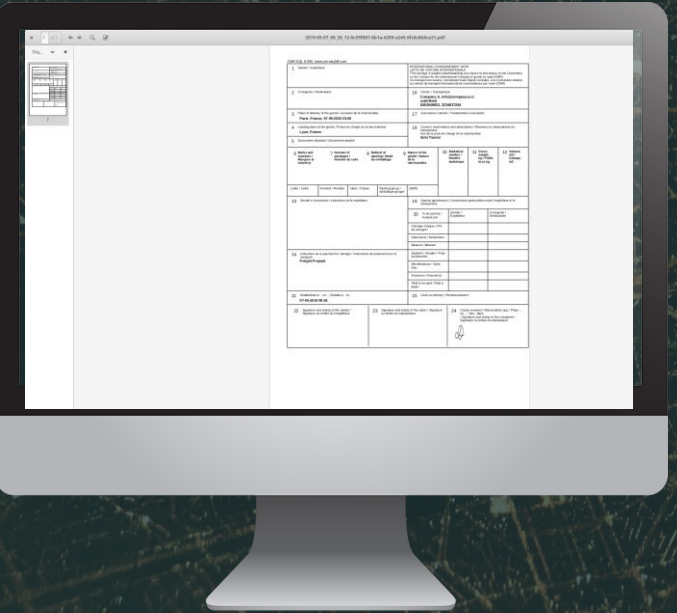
2019-05-07_06_26_13-8c59f907-0b1a-4209-a245-0fcdc6b0ca21.pdf

Thu... ✓ ×

1

CMR DOL E-RA www.cmr-ecmr.com

1 Sender / Expéditeur

INTERNATIONAL CONSIGNMENT NOTE LETTRE DE VOITURE INTERNATIONALE

2 Consignee / Destinataire

16 Carrier / Transporteur
Company X, info@company.com
switchnet
DEISENRED, DONKTOWN

3 Place of delivery of the goods / Lieu prévu pour la livraison de la marchandise
Paris, France 07-05-2019 23:00

17 Successive carriers / Transporteurs successifs

4 Loading place of the goods / Place en charge de la marchandise
Lyon, France

18 Carrier's reservations and observations / Réserves et observations du transporteur

5 Documents attached / Documents annexés

6 Marks and numbers / Marques et numéros

7 Number of packages / Nombre des colis

8 Method of packing / Mode d'emballage

9 Nature of the goods / Nature de la marchandise

10 Statistical number / Numéro statistique

11 Gross weight kg / Poids brut en kg

12 Volume m3 / Cubage m3

13 Sender's instructions / Instructions de l'expéditeur

19 Special agreements / Conventions particulières

20 To be paid by / A payer par

14 Instruction as to payment for carriage / Prescriptions d'affranchissement
Freight Prepaid

15 Established in / on / Établie à / le
07-05-2019 06:26

21 Cash on delivery / Remboursement

22 Signature and stamp of the sender / Signature et timbre de l'expéditeur

23 Signature and stamp of the carrier / Signature et timbre du transporteur

24 Goods received / Marchandises reçues